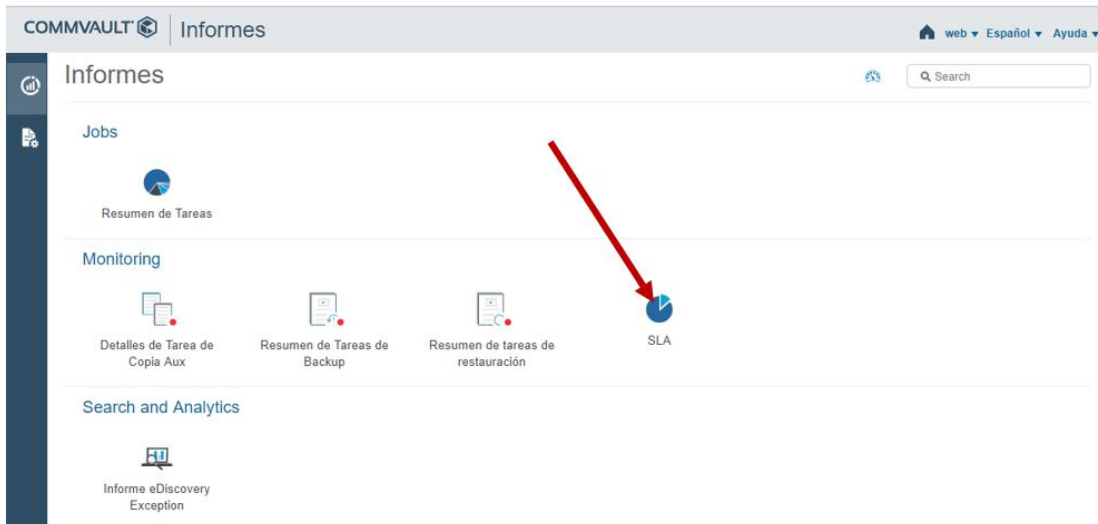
COMMVAULT Informes

web ▾ Español ▾ Ayuda ▾

Informes

Search

Jobs

Resumen de Tareas

Monitoring

Detalles de Tarea de Copia Aux

Resumen de Tareas de Backup

Resumen de tareas de restauración

SLA

Search and Analytics

Informe eDiscovery Exception